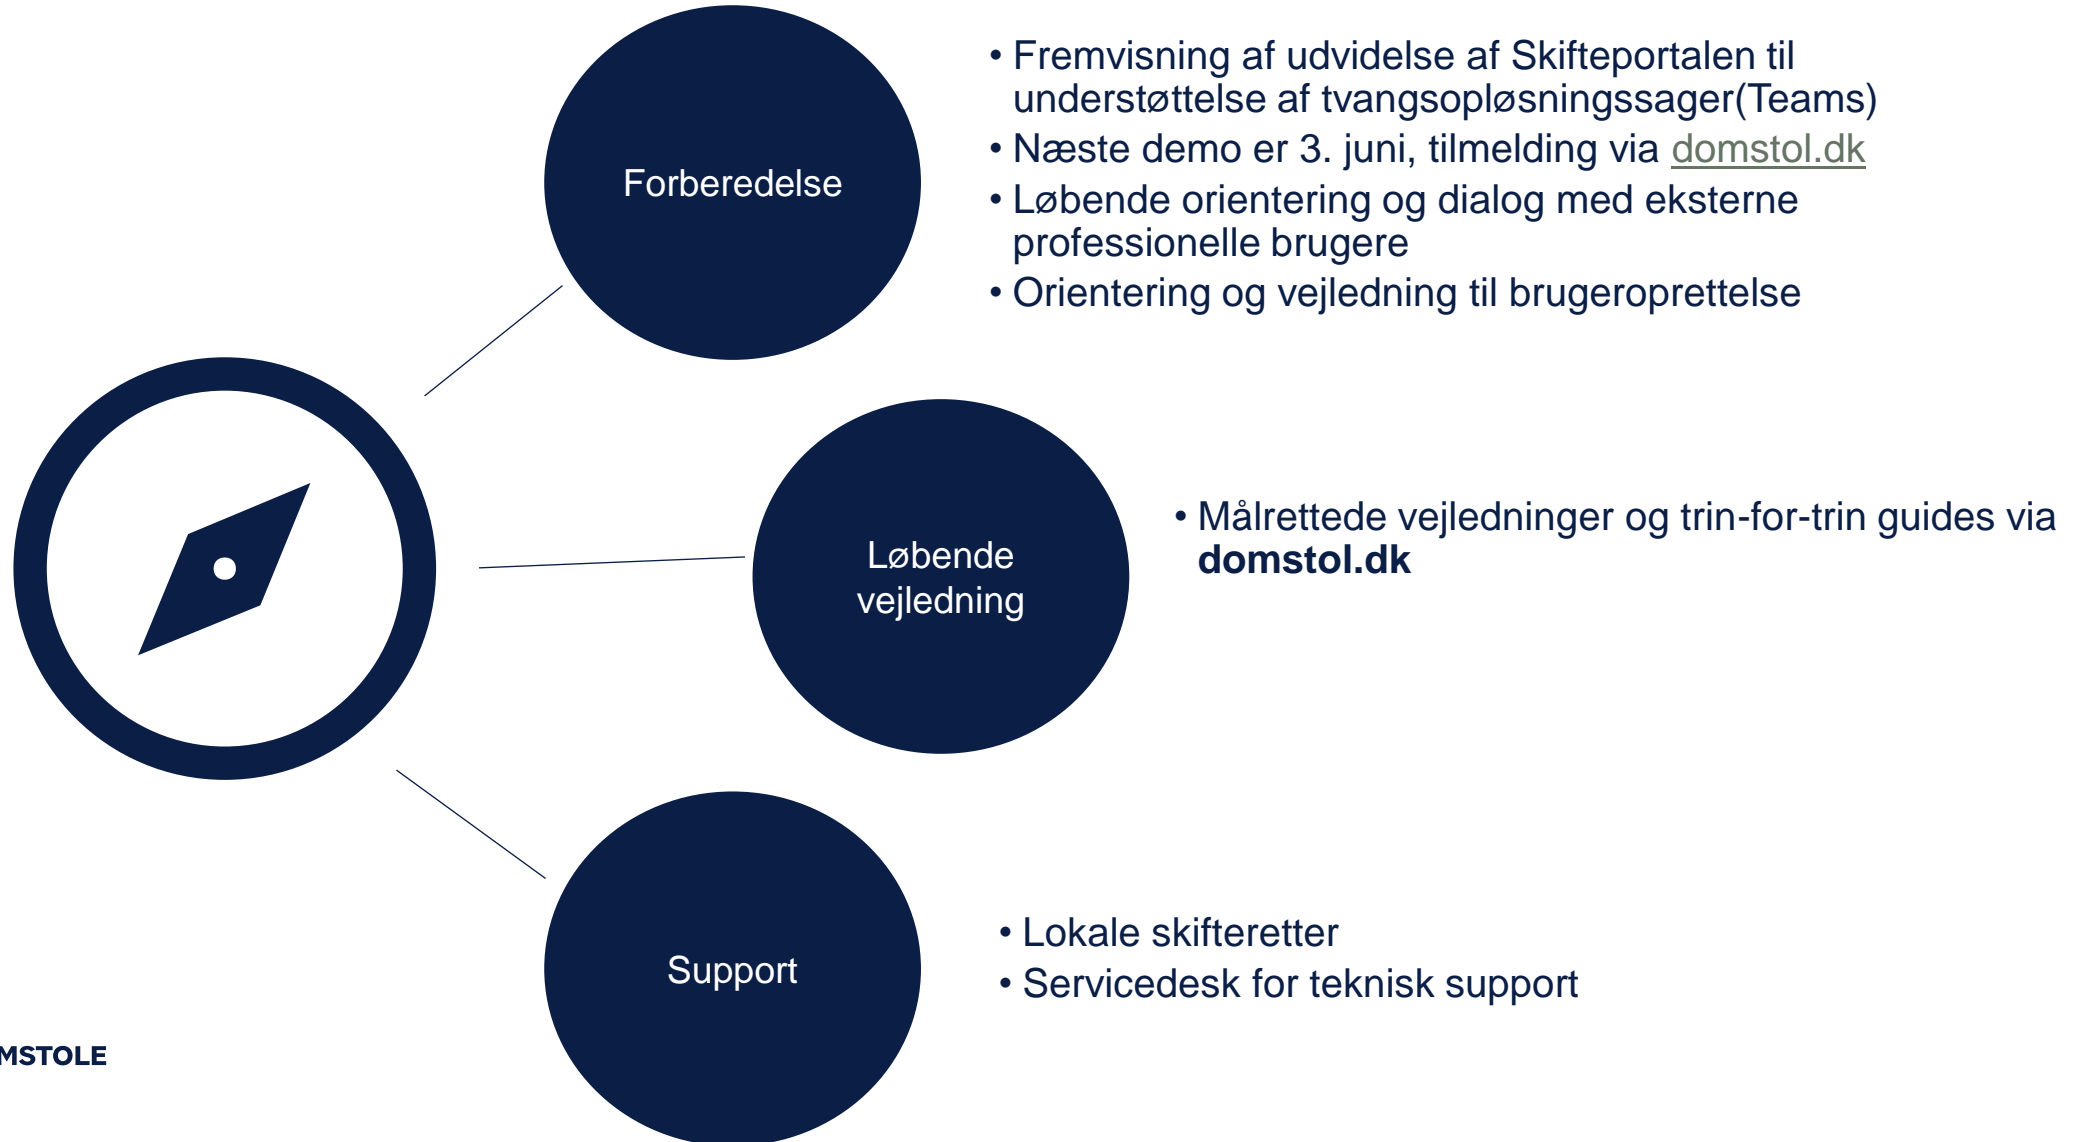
Forberedelse

• Fremvisning af udvidelse af Skifteportalen til understøttelse af tvangsopløsningssager(Teams)
• Næste demo er 3. juni, tilmelding via domstol.dk
• Løbende orientering og dialog med eksterne professionelle brugere
• Orientering og vejledning til brugeroprettelse

Løbende vejledning

• Målrettede vejledninger og trin-for-trin guides via **domstol.dk**

Support

• Lokale skifteretter
• Servicedesk for teknisk support

MSTOLE